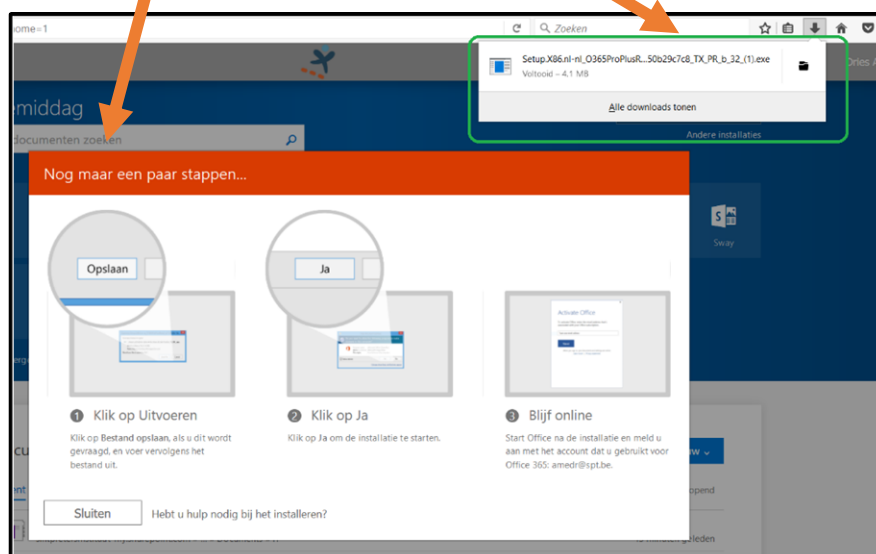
home=1

Zoeken

Setup.X86.nl-nl_O365ProPlusR...50b29c7c8_TX_PR_b_32_(1).exe
Voltooid — 4,1 MB

Alle downloads tonen

Andere installaties

Dries A

middag

documenten zoeken

Nog maar een paar stappen...

Opslaan

Ja

Sway

Activate Office

1 Klik op Uitvoeren
Klik op Bestand opslaan, als u dit wordt gevraagd, en voer vervolgens het bestand uit.

2 Klik op Ja
Klik op Ja om de installatie te starten.

3 Blijf online
Start Office na de installatie en meld u aan met het account dat u gebruikt voor Office 365: amedr@spt.be.

Sluiten

Hebt u hulp nodig bij het installeren?

opend

geleden